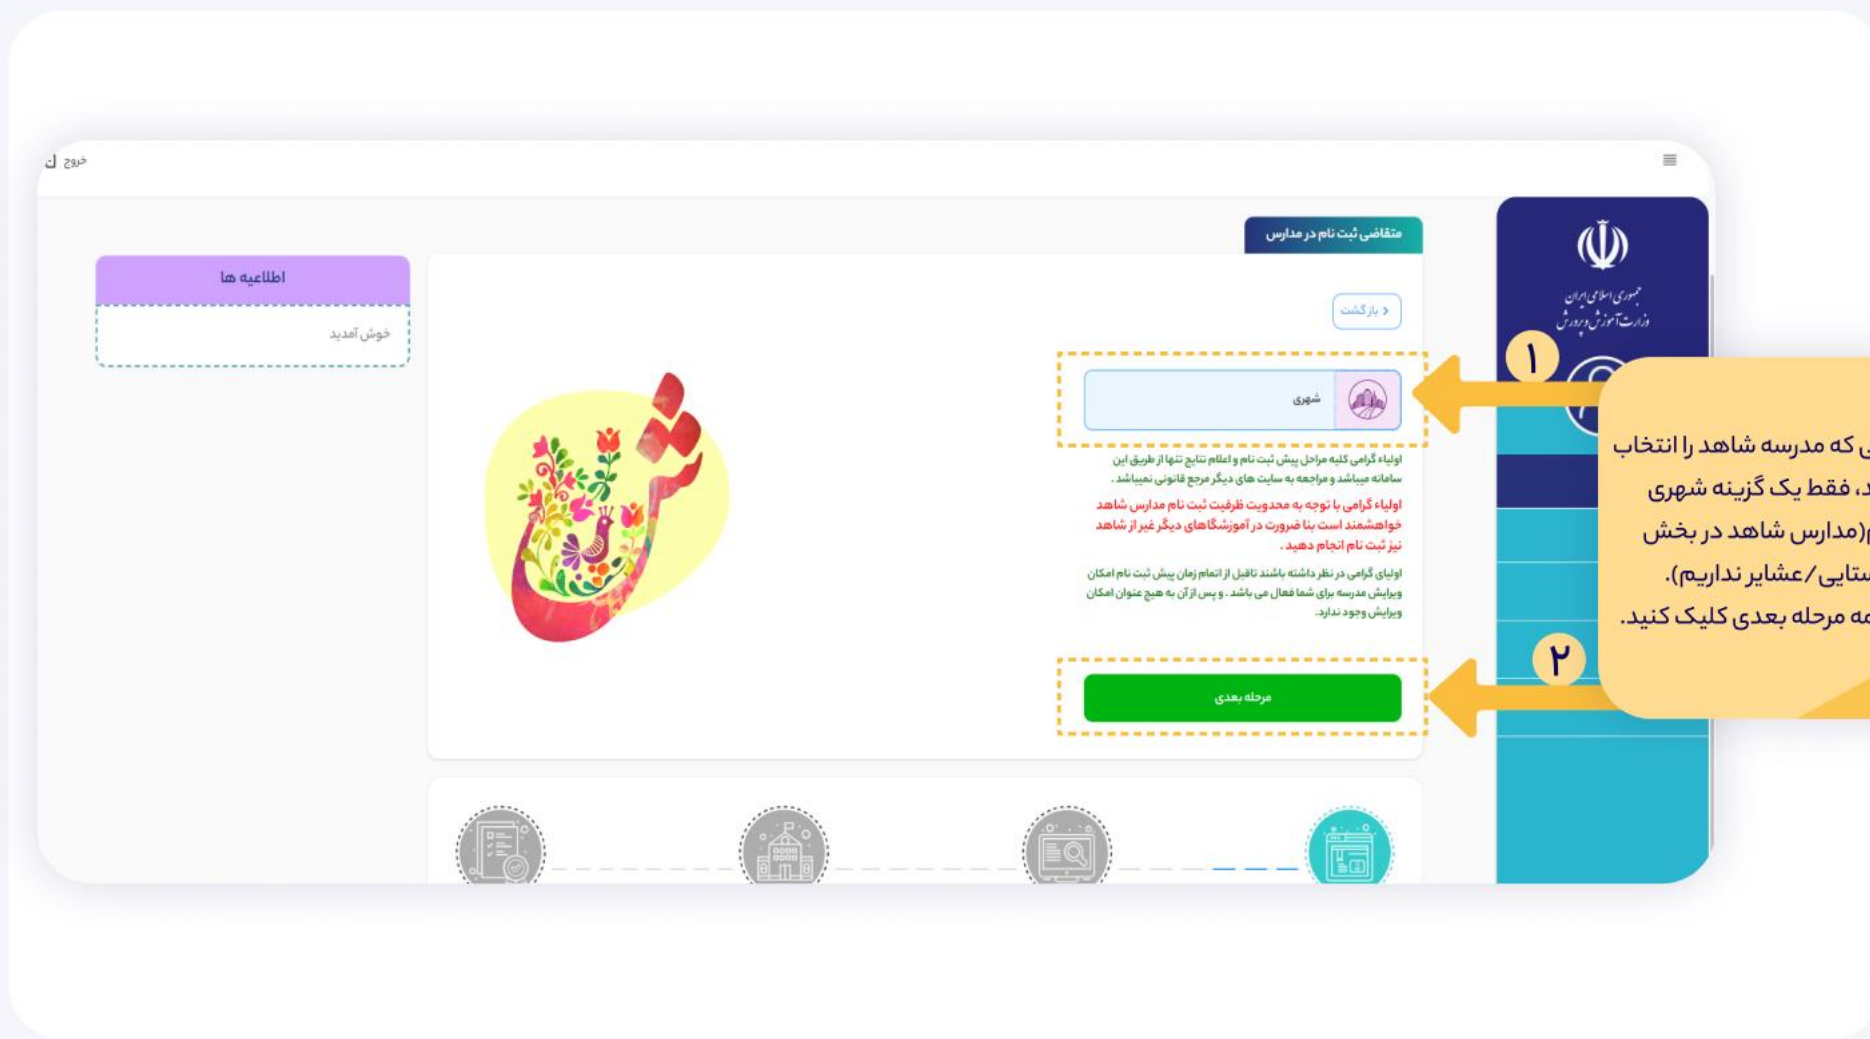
خروج

متقاضی ثبت نام در مدارس

جمهوری اسلامی ایران
وزارت آموزش و پرورش

اطلاعیه ها

خوش آمدید

بازگشت

شهری

اولیاء گرامی کلیه مراحل پیش ثبت نام و اعلام نتایج تنها از طریق این سامانه میباشد و مراجعه به سایت های دیگر مرجع قانونی نمیباشد .

اولیاء گرامی با توجه به محدویت ظرفیت ثبت نام مدارس شاهد خواهشمند است بنا ضرورت در آموزشگاهای دیگر غیر از شاهد نیز ثبت نام انجام دهید .

اولیای گرامی در نظر داشته باشند تاقبل از اتمام زمان پیش ثبت نام امکان ویرایش مدرسه برای شما فعال می باشد . و پس از آن به هیچ عنوان امکان ویرایش وجود ندارد.

مرحله بعدی

۱

۲

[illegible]ی که مدرسه شاهد را انتخاب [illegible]د، فقط یک گزینه شهری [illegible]م(مدارس شاهد در بخش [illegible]ستایی/عشایر نداریم). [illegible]مه مرحله بعدی کلیک کنید.